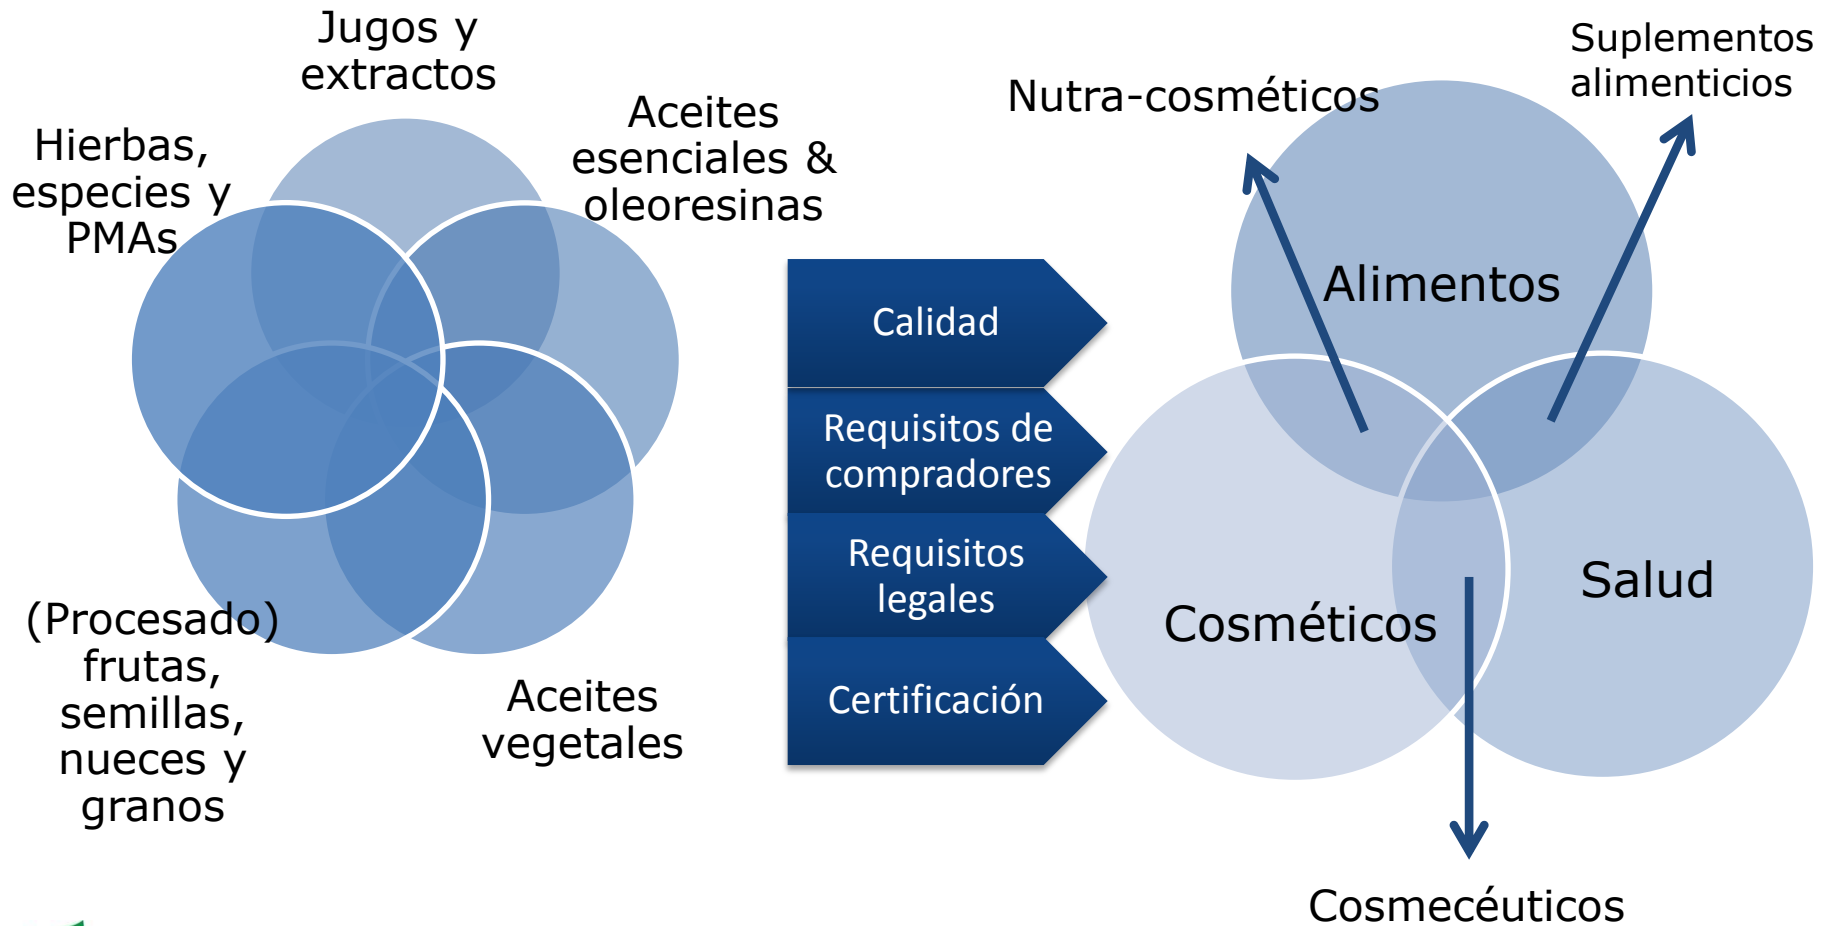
Jugos y extractos

Aceites esenciales & oleoresinas

Hierbas, especies y PMAs

(Procesado) frutas, semillas, nueces y granos

Aceites vegetales

Calidad

Requisitos de compradores

Requisitos legales

Certificación

Nutra-cosméticos

Suplementos alimenticios

Alimentos

Cosméticos

Salud

Cosmecéuticos